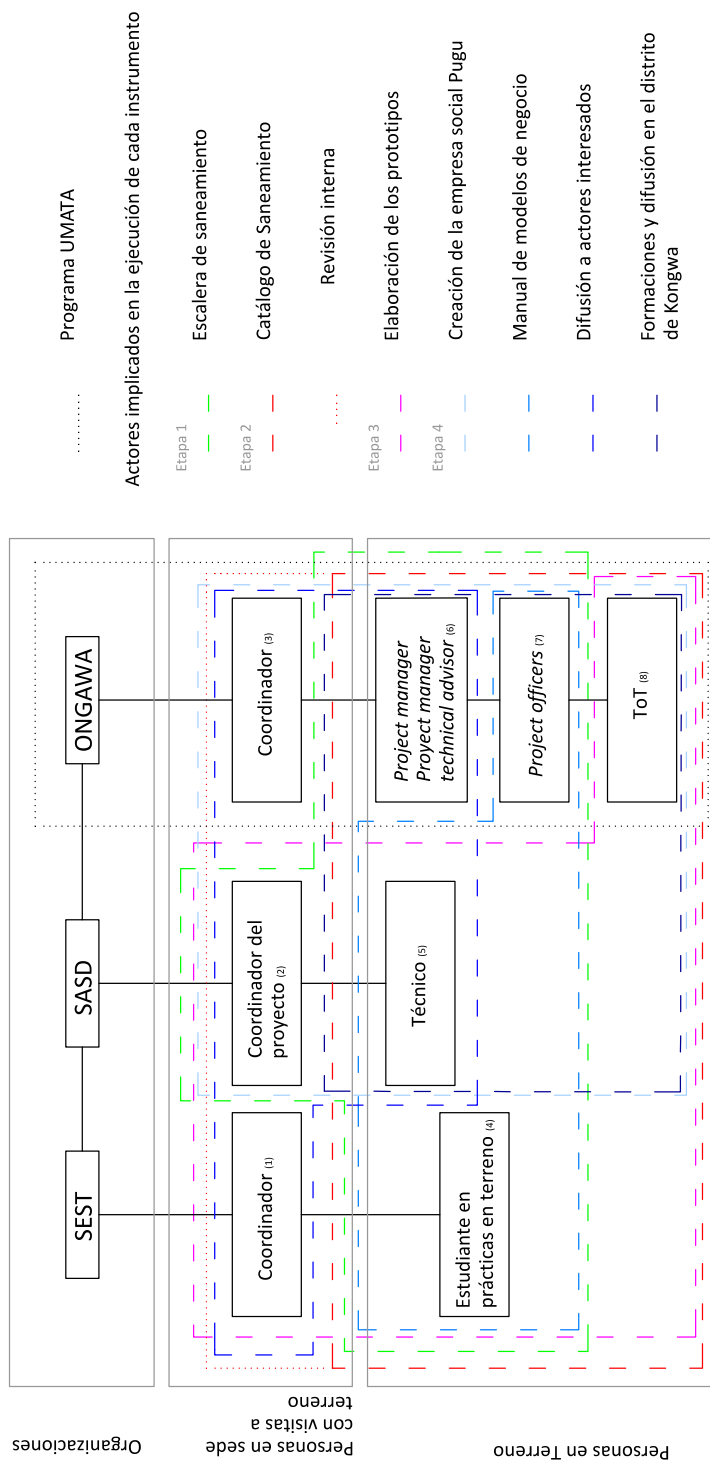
Actores implicados en la ejecución de cada instrumento

Programa UMATA

Etapa 1

Escalera de saneamiento

Etapa 2

Catálogo de Saneamiento

Revisión interna

Etapa 3

Elaboración de los prototipos

Etapa 4

Creación de la empresa social Pugu

Manual de modelos de negocio

Difusión a actores interesados

Formaciones y difusión en el distrito de Kongwa

Organizaciones

Personas en sede con visitas a terreno

Personas en Terreno

ONGAWA

SASD

SEST

Coordinador (3)

Coordinador del proyecto (2)

Coordinador (1)

*Project manager Proyect manager technical advisor* (6)

Técnico (5)

Estudiante en prácticas en terreno (4)

*Project officers* (7)

ToT (8)